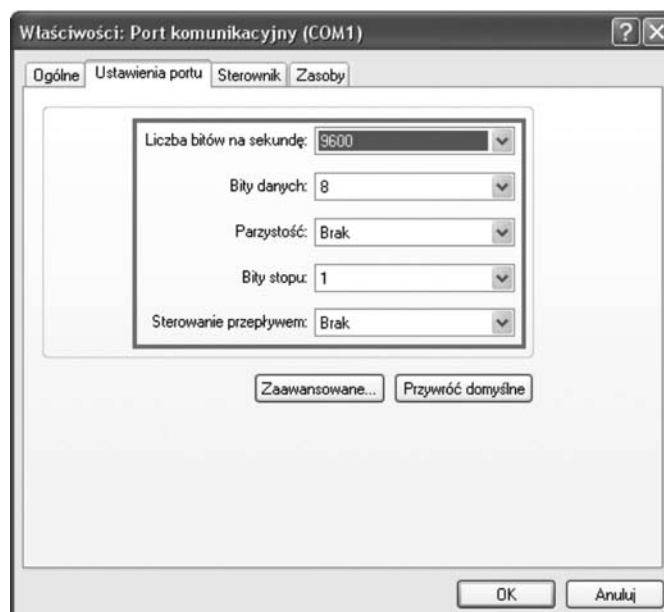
Właściwości: Port komunikacyjny (COM1)

Ogólne | Ustawienia portu | Sterownik | Zasoby

Liczba bitów na sekundę: 9600

Bity danych: 8

Parzystość: Brak

Bity stopu: 1

Sterowanie przepływem: Brak

Zaawansowane... | Przywróć domyślne

OK | Anuluj